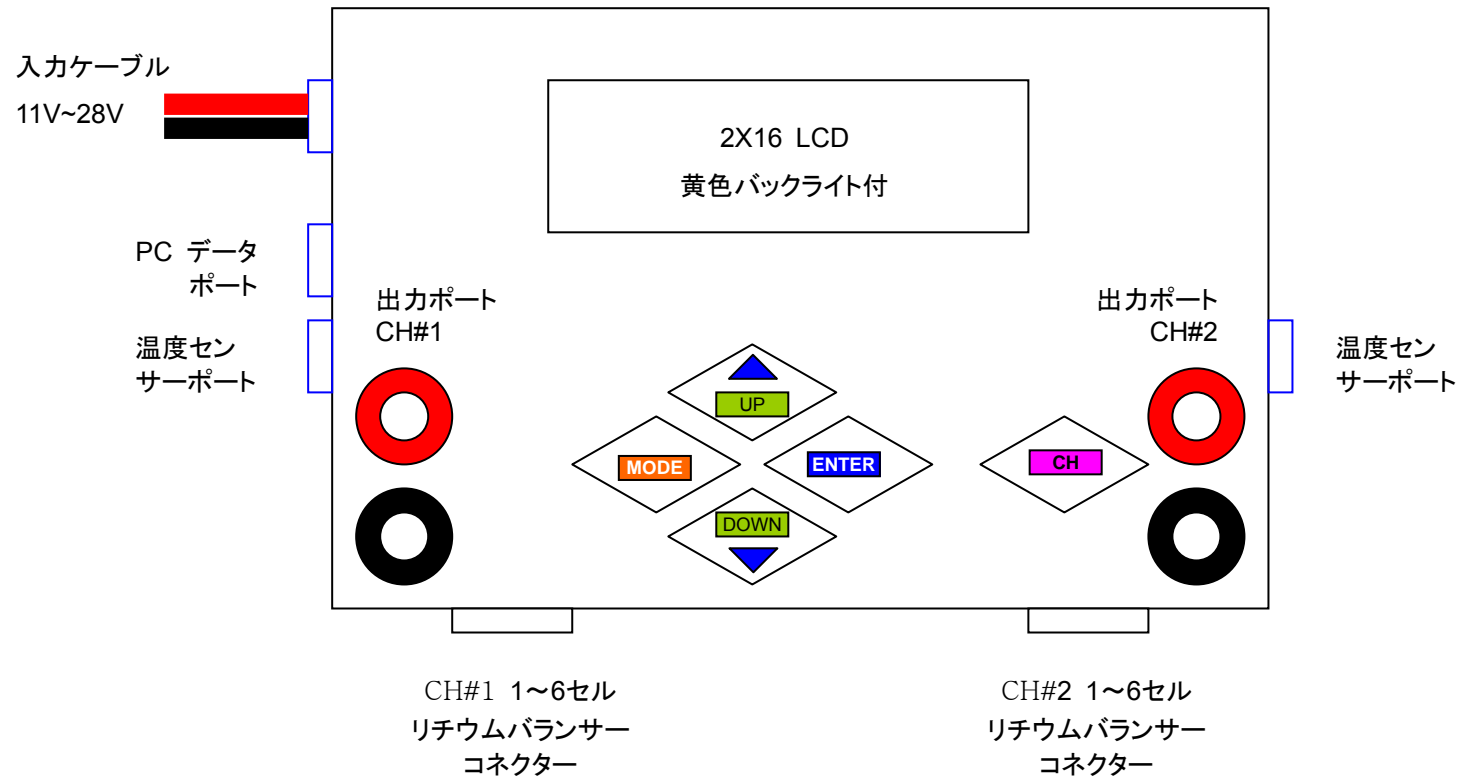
入力ケーブル
11V~28V

2X16 LCD
黄色バックライト付

PC データ
ポート

温度セン
サーポート

出力ポート
CH#1

出力ポート
CH#2

温度セン
サーポート

UP

MODE

ENTER

CH

DOWN

CH#1 1〜6セル
リチウムバランサー
コネクター

CH#2 1〜6セル
リチウムバランサー
コネクター